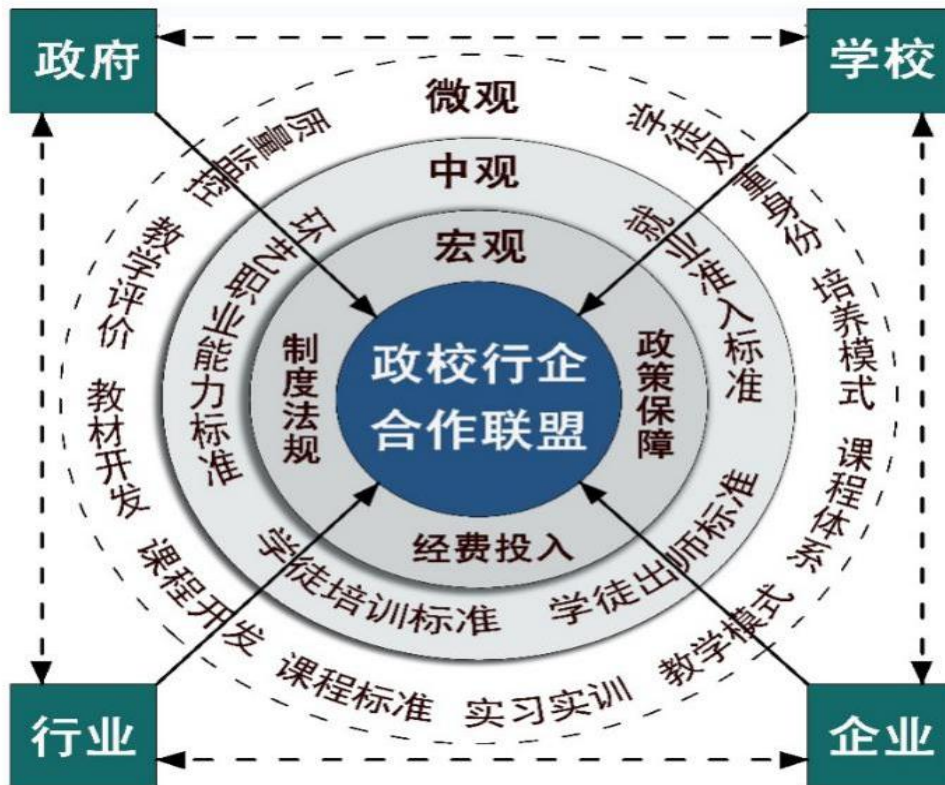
政府

学校

微观

质量监控

学徒双重身份

中观

教学评价

环节职业能力标准

宏观

就业准入标准

培养模式

制度法规

政校行企合作联盟

政策保障

教材开发

课程体系

经费投入

学徒培训标准

学徒出师标准

课程开发

教学模式

课程标准

实习实训

行业

企业